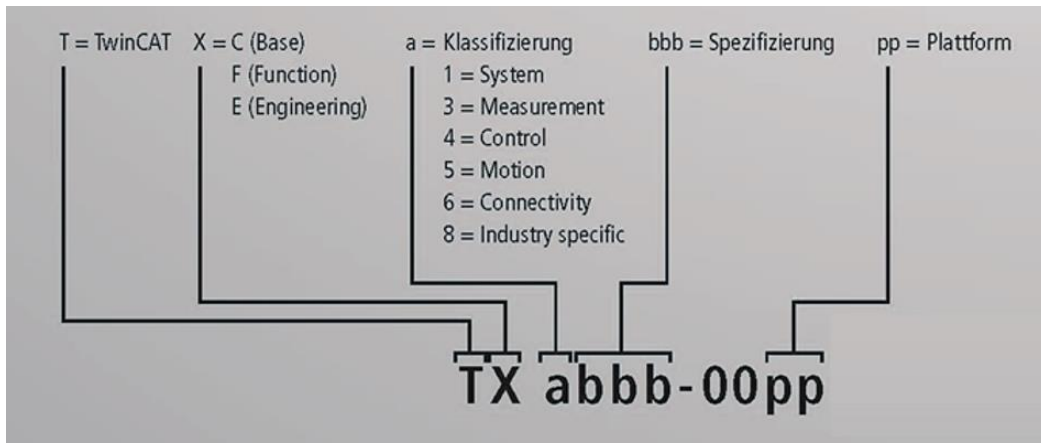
T = TwinCAT

X = C (Base)
F (Function)
E (Engineering)

a = Klassifizierung
1 = System
3 = Measurement
4 = Control
5 = Motion
6 = Connectivity
8 = Industry specific

bbb = Spezifizierung

pp = Plattform

TX abbb-00pp